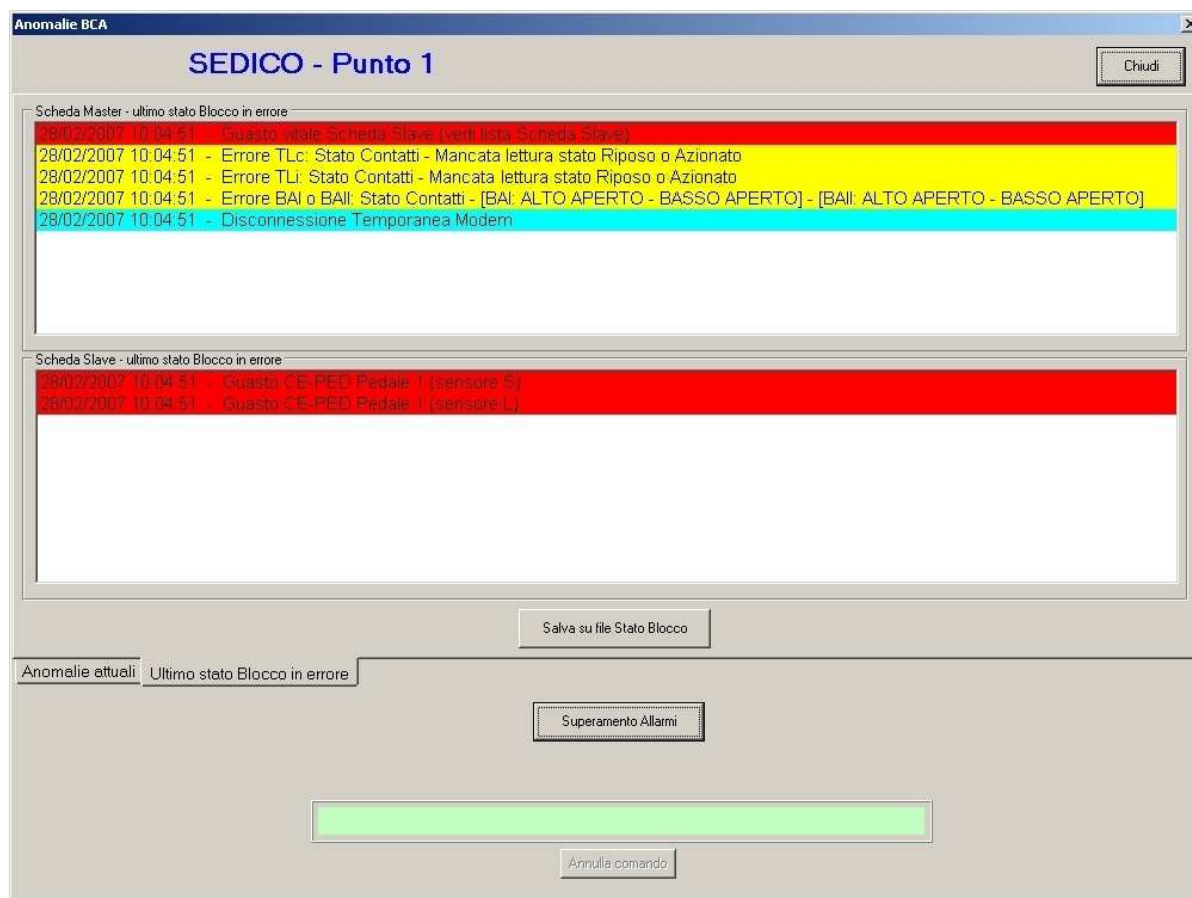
Anomalie BCA

SEDICO - Punto 1

Chiudi

Scheda Master - ultimo stato Blocco in errore

28/02/2007 10:04:51 - Guasto vitale Scheda Slave (vedi lista Scheda Slave)
28/02/2007 10:04:51 - Errore TLc: Stato Contatti - Mancata lettura stato Riposo o Azionato
28/02/2007 10:04:51 - Errore TLi: Stato Contatti - Mancata lettura stato Riposo o Azionato
28/02/2007 10:04:51 - Errore BAI o BAII: Stato Contatti - [BAI: ALTO APERTO - BASSO APERTO] - [BAII: ALTO APERTO - BASSO APERTO]
28/02/2007 10:04:51 - Disconnessione Temporanea Modem

Scheda Slave - ultimo stato Blocco in errore

28/02/2007 10:04:51 - Guasto CE-PED Pedale 1 (sensore S)
28/02/2007 10:04:51 - Guasto CE-PED Pedale 1 (sensore L)

Salva su file Stato Blocco

Anomalie attuali | Ultimo stato Blocco in errore

Superamento Allarmi

Annulla comando